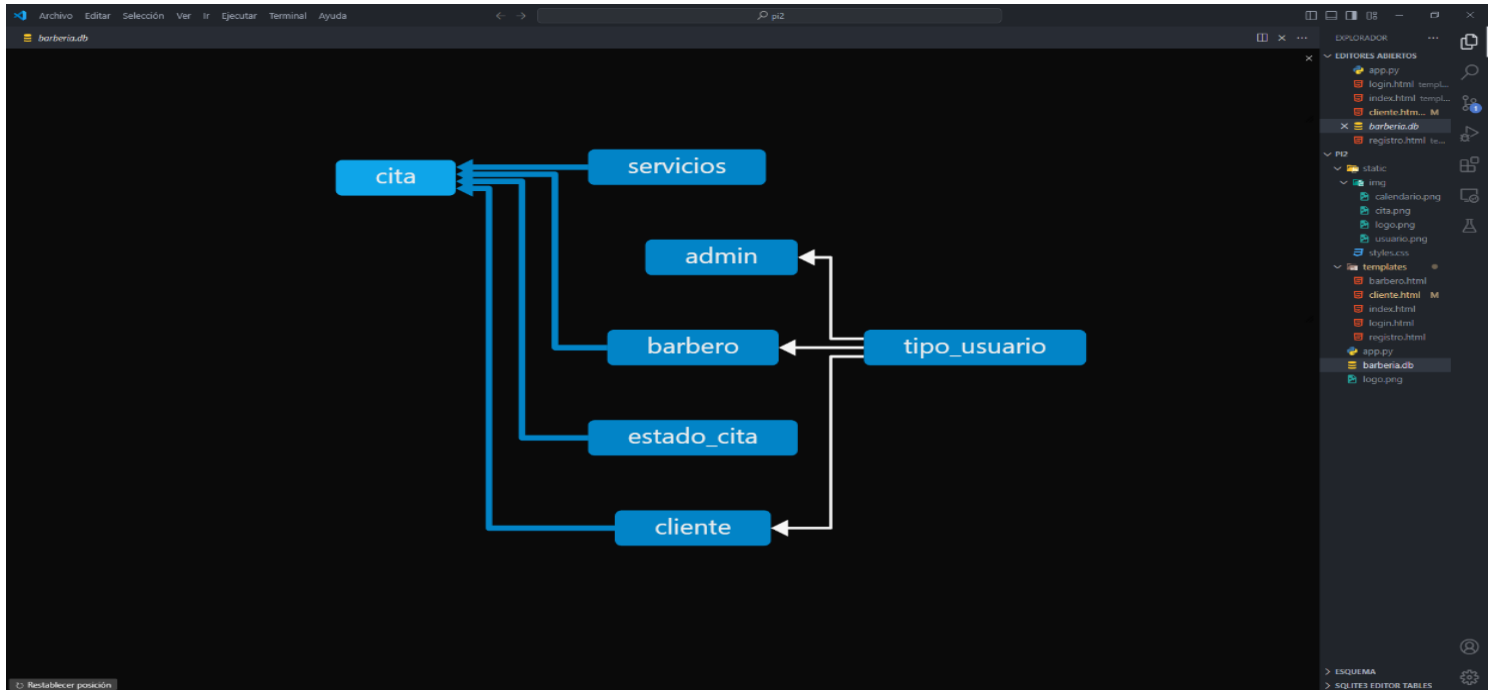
Archivo Editar Selección Ver Ir Ejecutar Terminal Ayuda

pi2

barberia.db

cita

servicios

admin

barbero

tipo_usuario

estado_cita

cliente

Restablecer posición

EXPLORADOR

EDITORES ABIERTOS

app.py

login.html templ...

index.html templ...

cliente.htm... M

barberia.db

registro.html te...

PI2

static

img

calendario.png

cita.png

logo.png

usuario.png

styles.css

templates

barbero.html

cliente.html M

index.html

login.html

registro.html

app.py

barberia.db

logo.png

ESQUEMA

SQLITE3 EDITOR TABLES